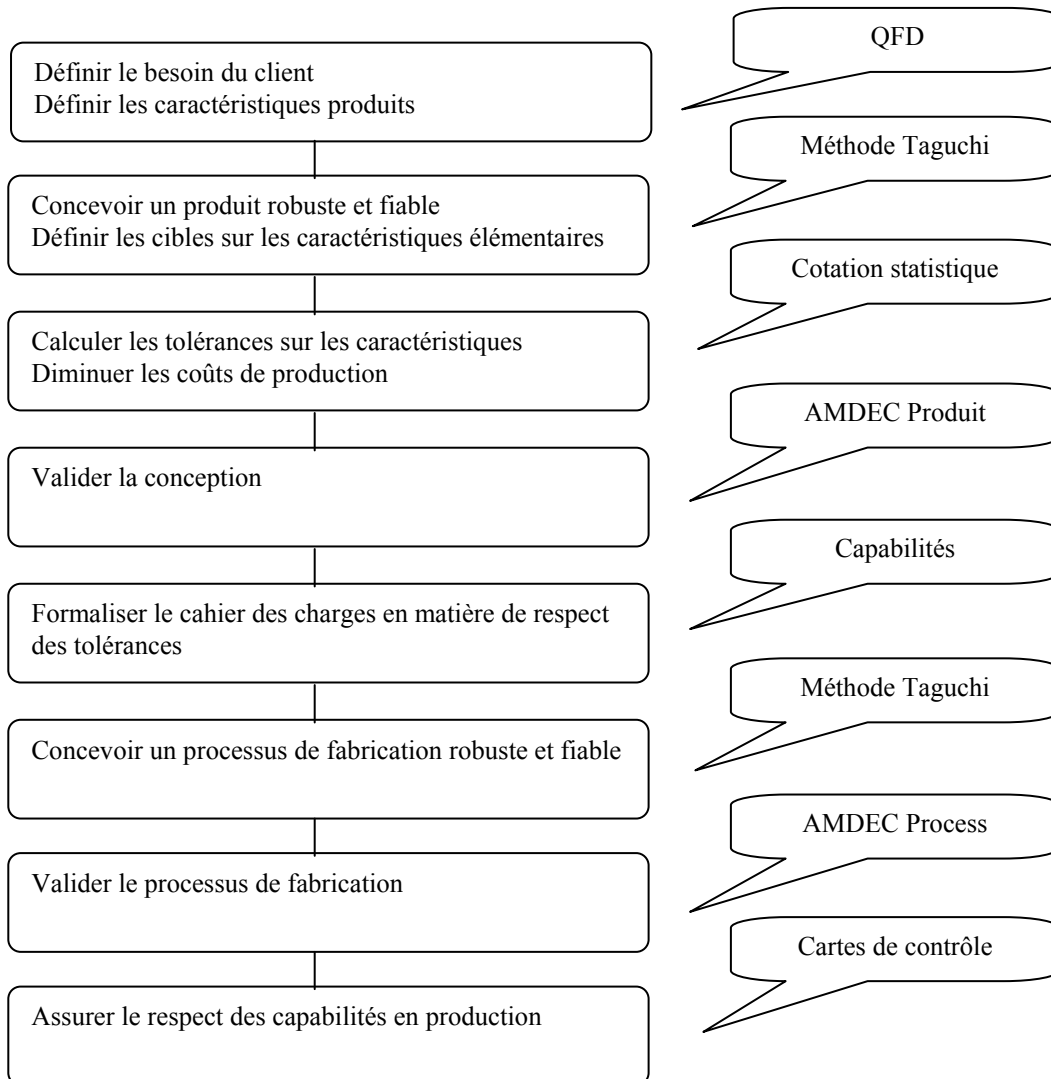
Définir le besoin du client
Définir les caractéristiques produits

QFD

Concevoir un produit robuste et fiable
Définir les cibles sur les caractéristiques élémentaires

Méthode Taguchi

Calculer les tolérances sur les caractéristiques
Diminuer les coûts de production

Cotation statistique

Valider la conception

AMDEC Produit

Formaliser le cahier des charges en matière de respect des tolérances

Capabilités

Concevoir un processus de fabrication robuste et fiable

Méthode Taguchi

Valider le processus de fabrication

AMDEC Process

Assurer le respect des capabilités en production

Cartes de contrôle